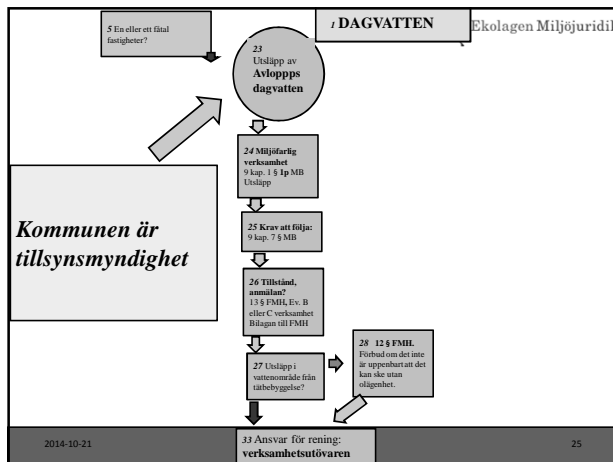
1 DAGVATTEN

Ekologen Miljöjuridik

5 En eller ett fåtal fastigheter?

23 Utsläpp av Avloppps dagvatten

Kommunen är tillsynsmyndighet

24 Miljöfarlig verksamhet 9 kap. 1 § 1p MB Utsläpp

25 Krav att följa: 9 kap. 7 § MB

26 Tillstånd, anmälan? 13 § FMH, Ev. B eller C verksamhet Bilagan till FMH

27 Utsläpp i vattenområde från tätbebyggelse?

28 12 § FMH. Förbud om det inte är uppenbart att det kan ske utan olägenhet.

33 Ansvar för rening: verksamhetsutövaren

2014-10-21

25